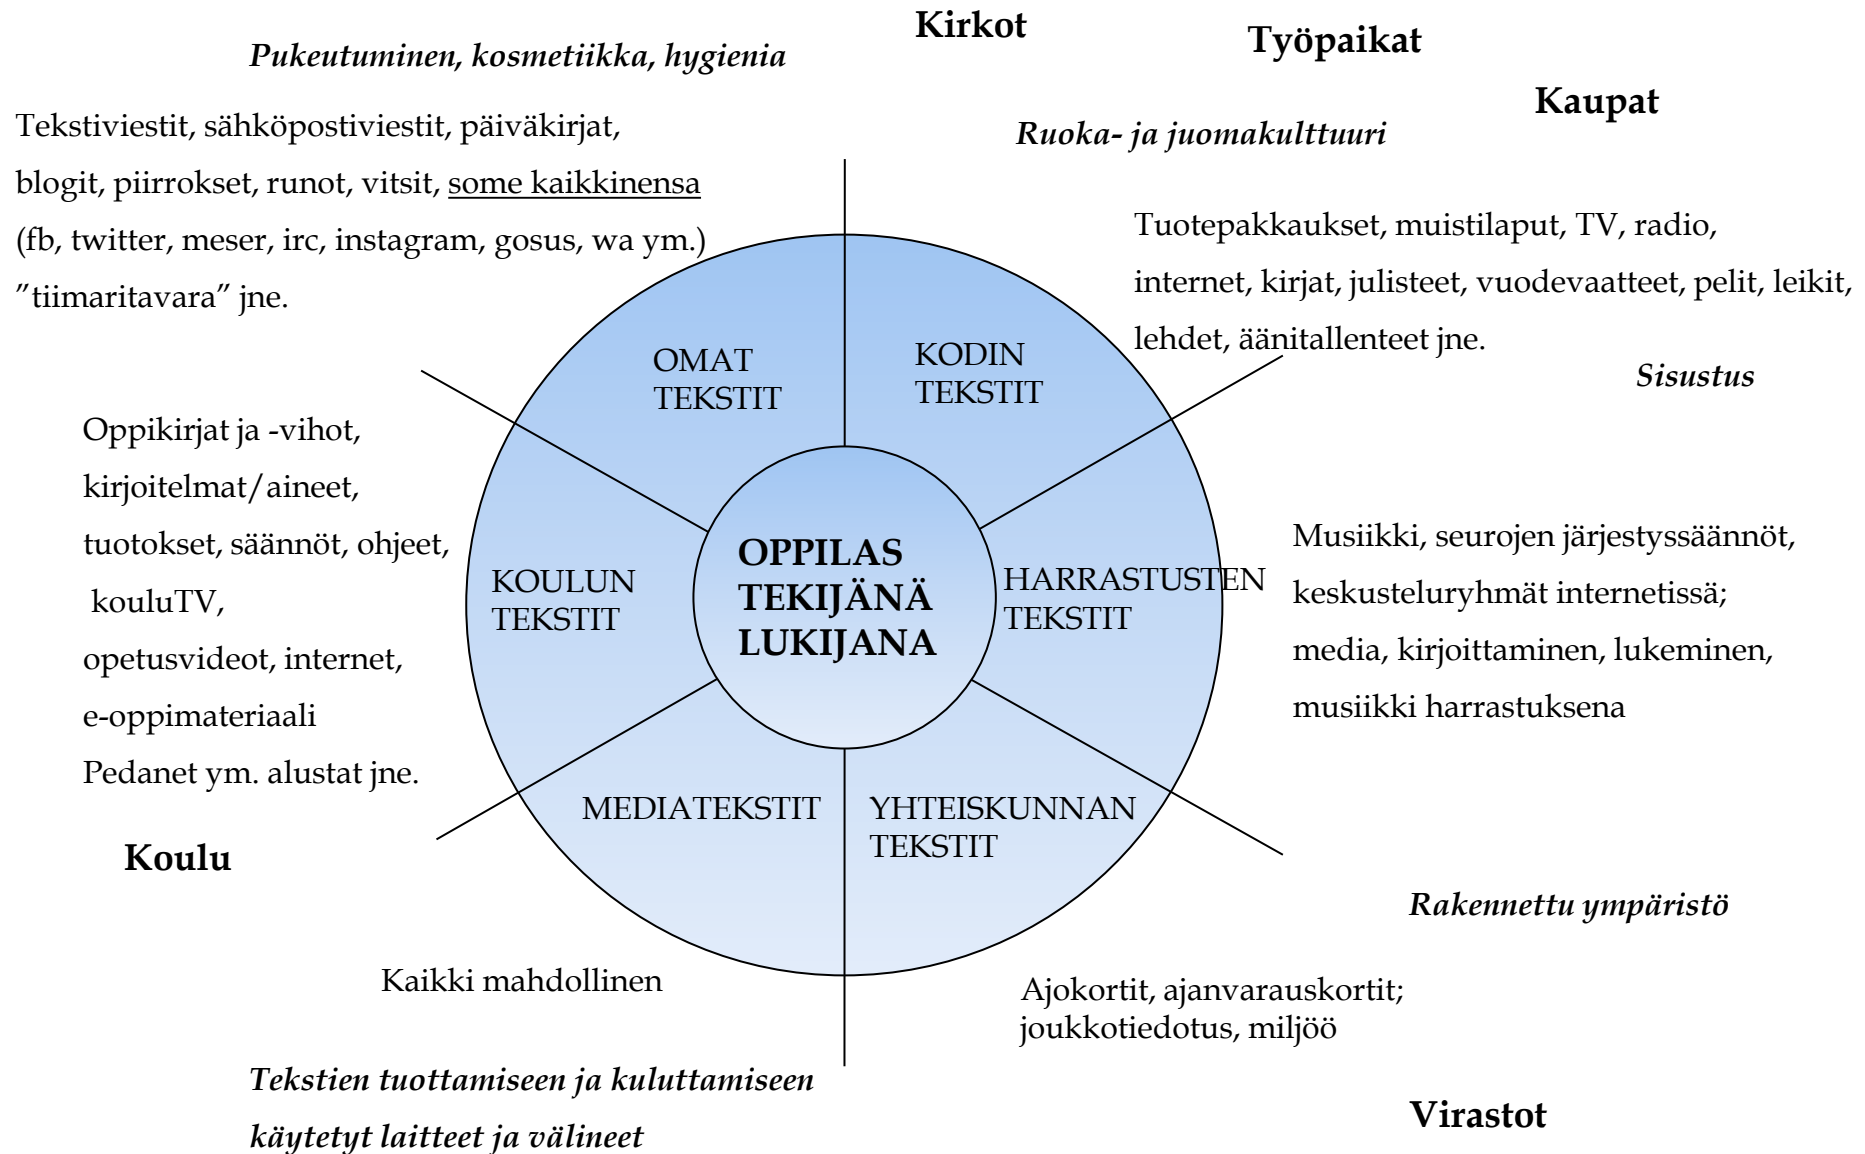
Kirkot

Pukeutuminen, kosmetiikka, hygienia

Työpaikat

Kaupat

Tekstiviestit, sähköpostiviestit, päiväkirjat, blogit, piirrokset, runot, vitsit, some kaikkinensa (fb, twitter, meser, irc, instagram, gosus, wa ym.) ”tiimaritavara” jne.

Ruoka- ja juomakulttuuri

Tuotepakkaukset, muistilaput, TV, radio, internet, kirjat, julisteet, vuodevaatteet, pelit, leikit, lehdet, äänitallenteet jne.

Sisustus

OMAT TEKSTIT

KODIN TEKSTIT

Oppikirjat ja -vihot, kirjoitelmat/aineet, tuotokset, säännöt, ohjeet, kouluTV, opetusvideot, internet, e-oppimateriaali Pedanet ym. alustat jne.

KOULUN TEKSTIT

OPPILAS TEKIJÄNÄ LUKIJANA

HARRASTUSTEN TEKSTIT

Musiikki, seurojen järjestyssäännöt, keskusteluryhmät internetissä; media, kirjoittaminen, lukeminen, musiikki harrastuksena

MEDIATEKSTIT

YHTEISKUNNAN TEKSTIT

Koulu

Rakennettu ympäristö

Kaikki mahdollinen

Ajokortit, ajanvarauskortit; joukkotiedotus, miljöö

Tekstien tuottamiseen ja kuluttamiseen käytetyt laitteet ja välineet

Virastot